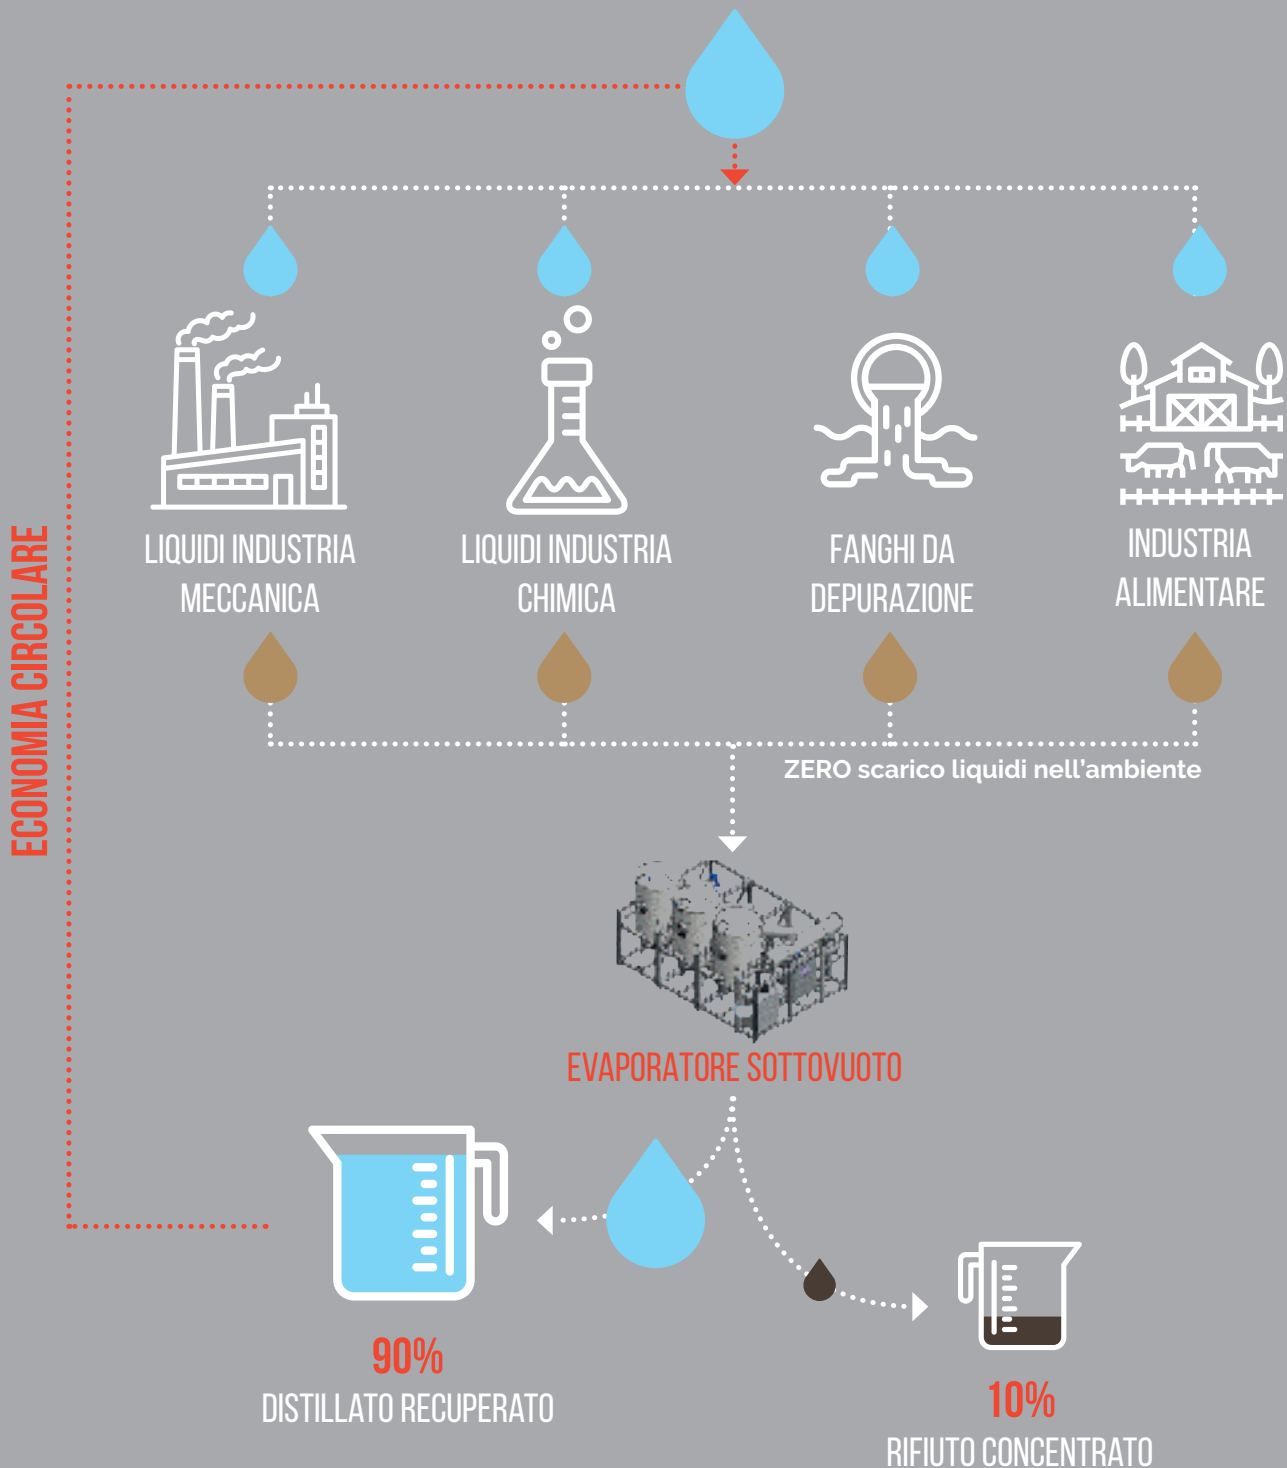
ECONOMIA CIRCOLARE

LIQUIDI INDUSTRIA MECCANICA

LIQUIDI INDUSTRIA CHIMICA

FANGHI DA DEPURAZIONE

INDUSTRIA ALIMENTARE

ZERO scarico liquidi nell'ambiente

EVAPORATORE SOTTOVUOTO

90%
DISTILLATO RECUPERATO

10%
RIFIUTO CONCENTRATO